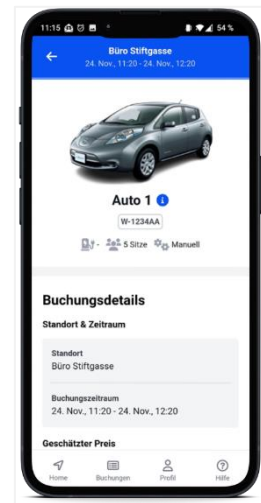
11:15 54 %

Büro Stiftgasse
24. Nov., 11:20 - 24. Nov., 12:20

Auto 1

W-1234AA

- 5 Sitze Manuell

Buchungsdetails

Standort & Zeitraum

Standort
Büro Stiftgasse

Buchungszeitraum
24. Nov., 11:20 - 24. Nov., 12:20

Geschätzter Preis

Home Buchungen Profil Hilfe